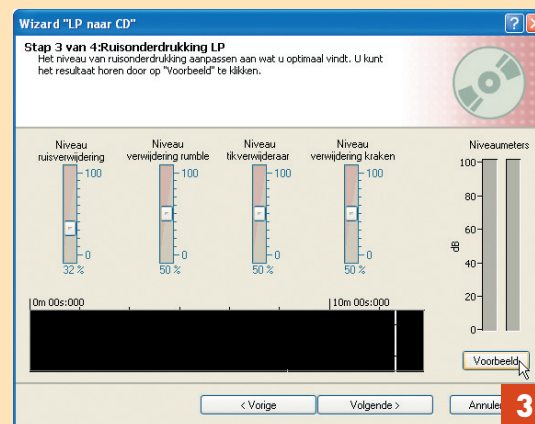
Wizard "LP naar CD"

Stap 3 van 4:Ruisonderdrukking LP
Het niveau van ruisonderdrukking aanpassen aan wat u optimaal vindt. U kunt het resultaat horen door op "Voorbeeld" te klikken.

Niveau ruisverwijdering
100
0
32 %

Niveau verwijdering rumble
100
0
50 %

Niveau tikverwijderaar
100
0
50 %

Niveau verwijdering kraken
100
0
50 %

Niveaumeters
100
80
60
40
20
0
dB

0m 00s:000
10m 00s:000

Voorbeeld

< Vorige
Volgende >
Annule

3